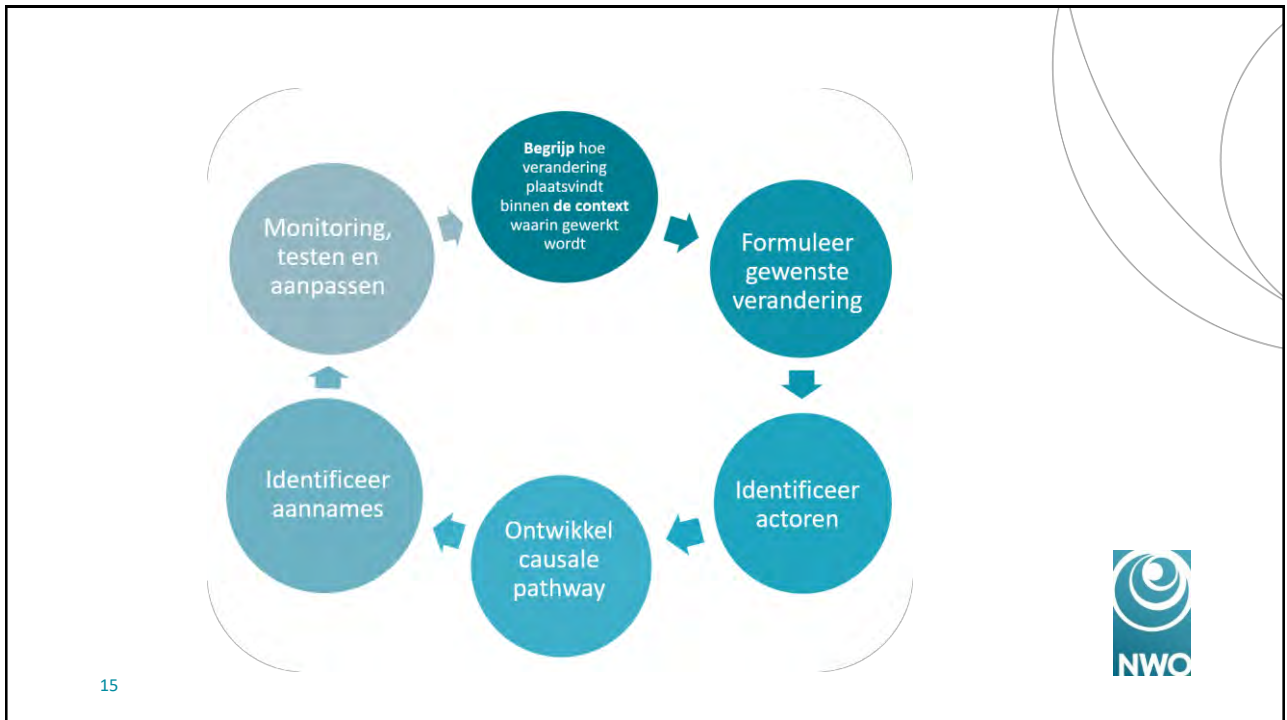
Begrijp hoe verandering plaatsvindt binnen de context waarin gewerkt wordt

Formuleer gewenste verandering

Identificeer actoren

Ontwikkel causale pathway

Identificeer aannames

Monitoring, testen en aanpassen

NWO

15